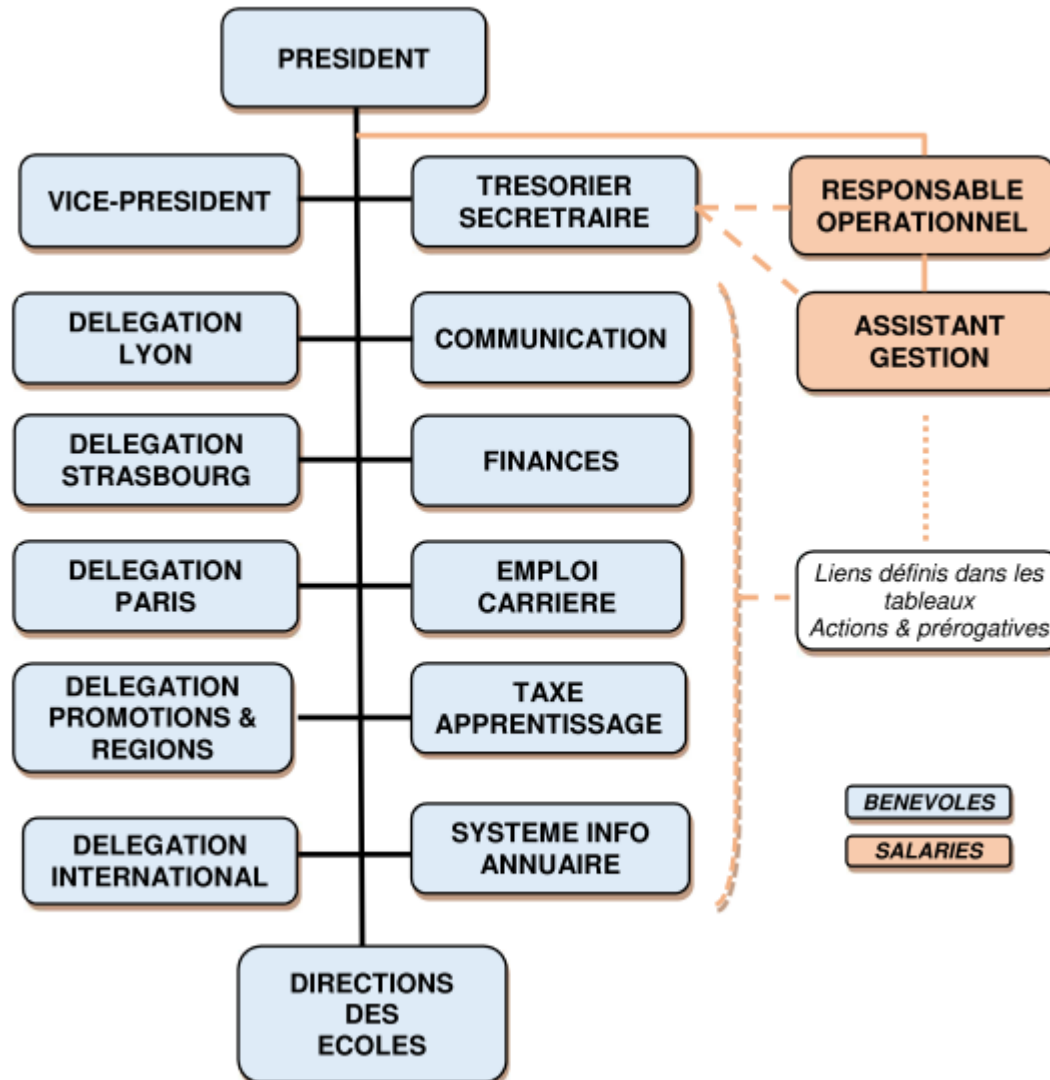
PRESIDENT

VICE-PRESIDENT

TRESORIER SECRETRAIRE

RESPONSABLE OPERATIONNEL

DELEGATION LYON

COMMUNICATION

ASSISTANT GESTION

DELEGATION STRASBOURG

FINANCES

DELEGATION PARIS

EMPLOI CARRIERE

Liens définis dans les tableaux Actions & prérogatives

DELEGATION PROMOTIONS & REGIONS

TAXE APPRENTISSAGE

BENEVOLES

SALARIES

DELEGATION INTERNATIONAL

SYSTEME INFO ANNUAIRE

DIRECTIONS DES ECOLES